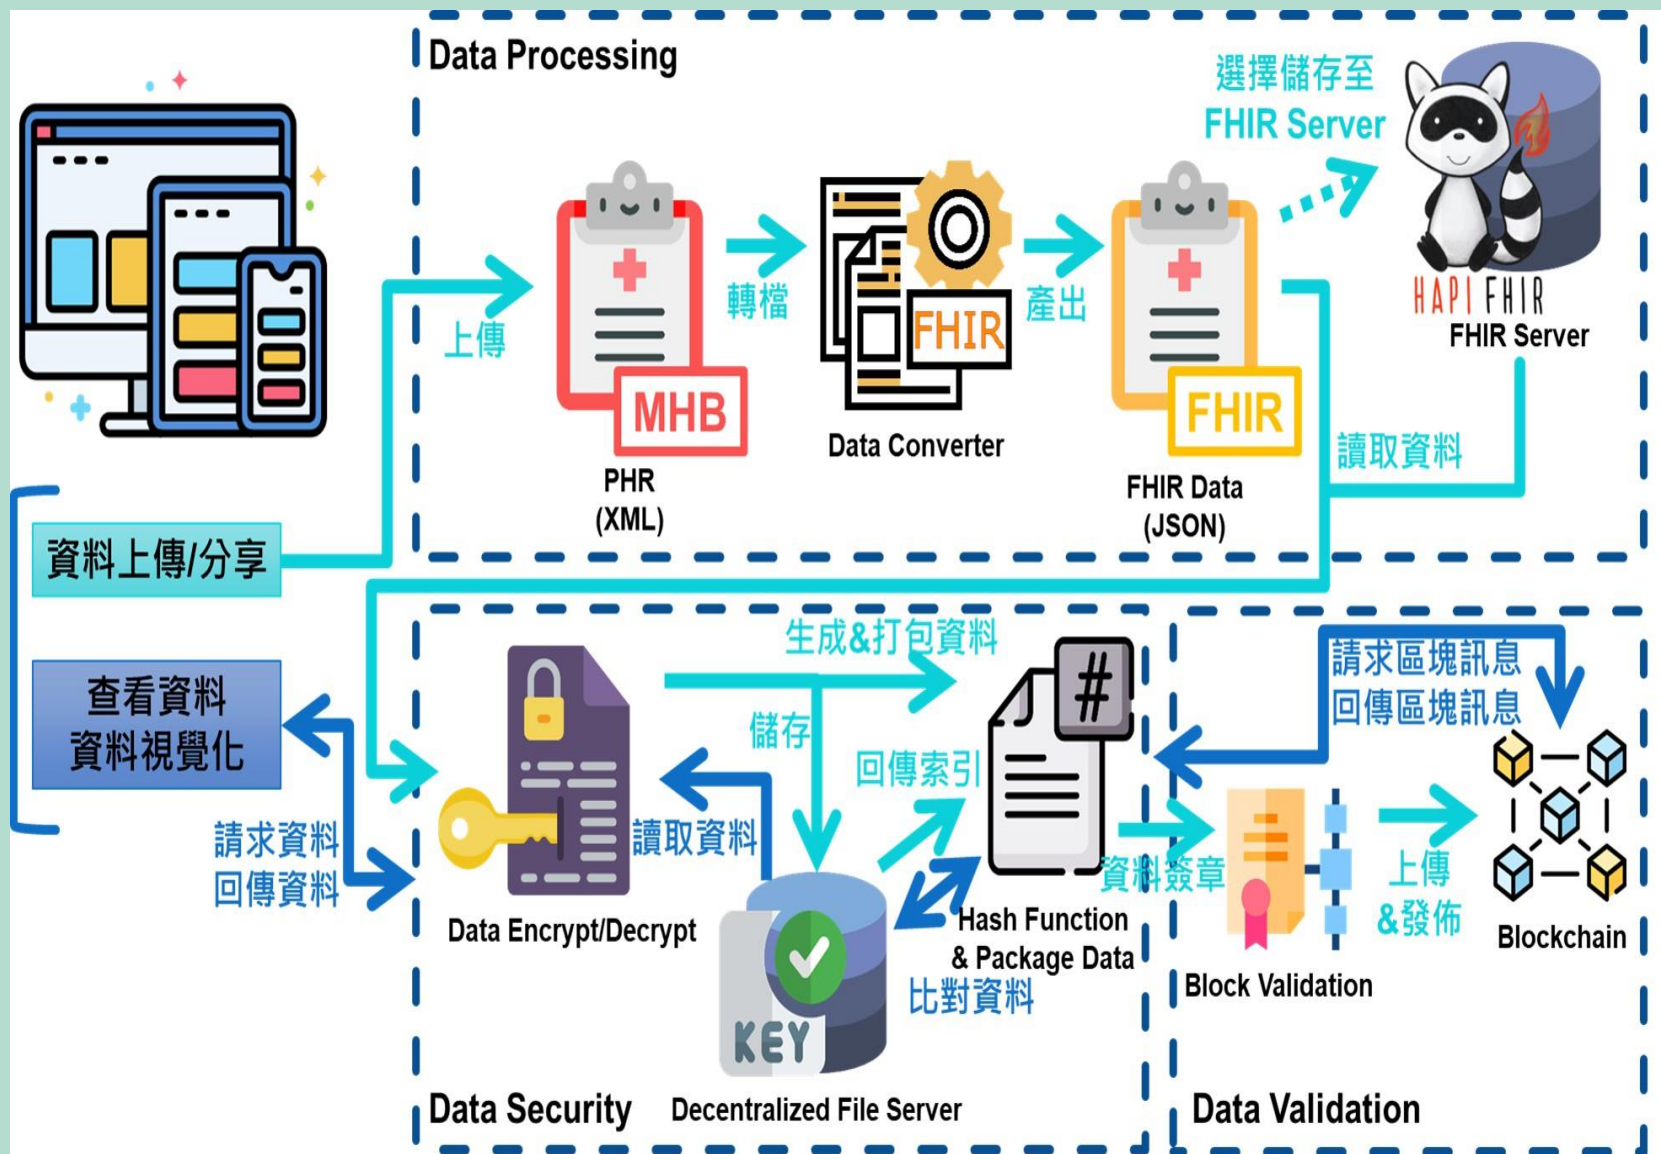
Data Processing

選擇儲存至
FHIR Server

上傳

轉檔

產出

MHB

PHR
(XML)

FHIR

Data Converter

FHIR

FHIR Data
(JSON)

HAPI FHIR
FHIR Server

讀取資料

資料上傳/分享

查看資料
資料視覺化

請求資料
回傳資料

生成&打包資料

儲存

回傳索引

讀取資料

Data Encrypt/Decrypt

KEY

Hash Function
& Package Data

比對資料

資料簽章

請求區塊訊息
回傳區塊訊息

上傳
&發佈

Blockchain

Block Validation

Data Security

Decentralized File Server

Data Validation